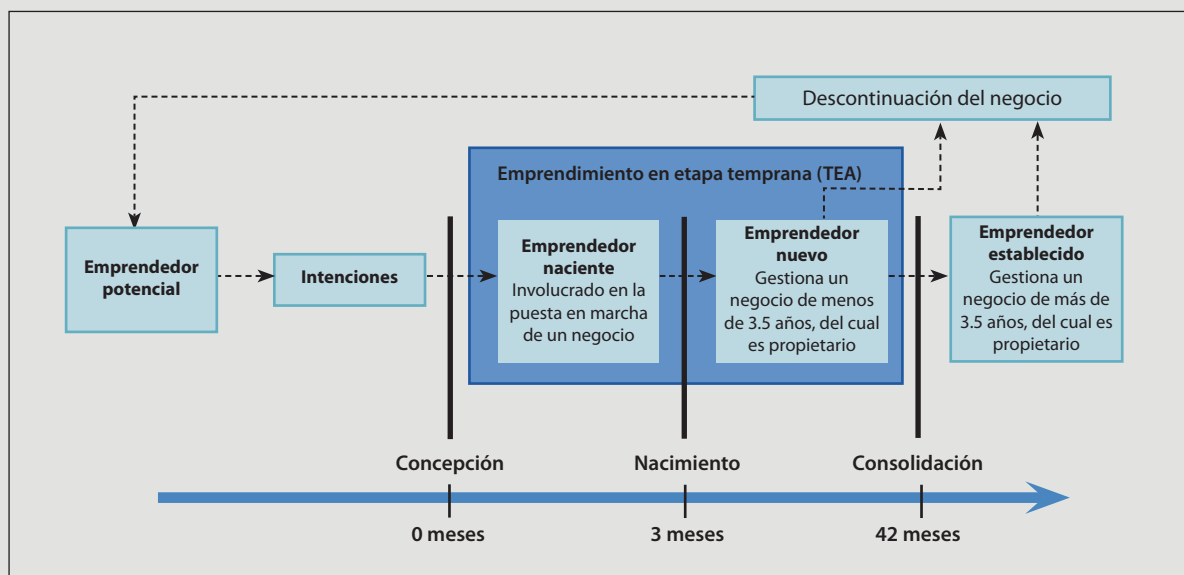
Descontinuación del negocio

Emprendimiento en etapa temprana (TEA)

Emprendedor potencial

Intenciones

Emprendedor naciente
Involucrado en la puesta en marcha de un negocio

Emprendedor nuevo
Gestiona un negocio de menos de 3.5 años, del cual es propietario

Emprendedor establecido
Gestiona un negocio de más de 3.5 años, del cual es propietario

Concepción

Nacimiento

Consolidación

0 meses

3 meses

42 meses